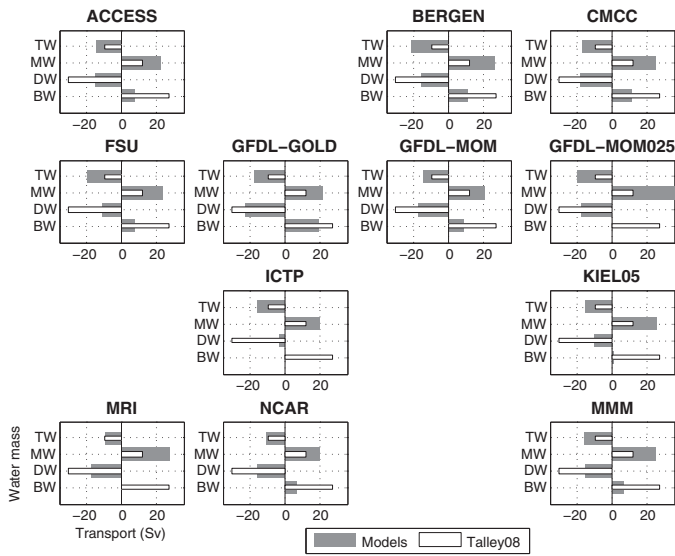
ACCESS
TW
MW
DW
BW
−20 0 20

BERGEN
TW
MW
DW
BW
−20 0 20

CMCC
TW
MW
DW
BW
−20 0 20

FSU
TW
MW
DW
BW
−20 0 20

GFDL−GOLD
TW
MW
DW
BW
−20 0 20

GFDL−MOM
TW
MW
DW
BW
−20 0 20

GFDL−MOM025
TW
MW
DW
BW
−20 0 20

ICTP
TW
MW
DW
BW
−20 0 20

KIEL05
TW
MW
DW
BW
−20 0 20

MRI
TW
MW
DW
BW
−20 0 20

NCAR
TW
MW
DW
BW
−20 0 20

MMM
TW
MW
DW
BW
−20 0 20

Water mass
Transport (Sv)

Models
Talley08